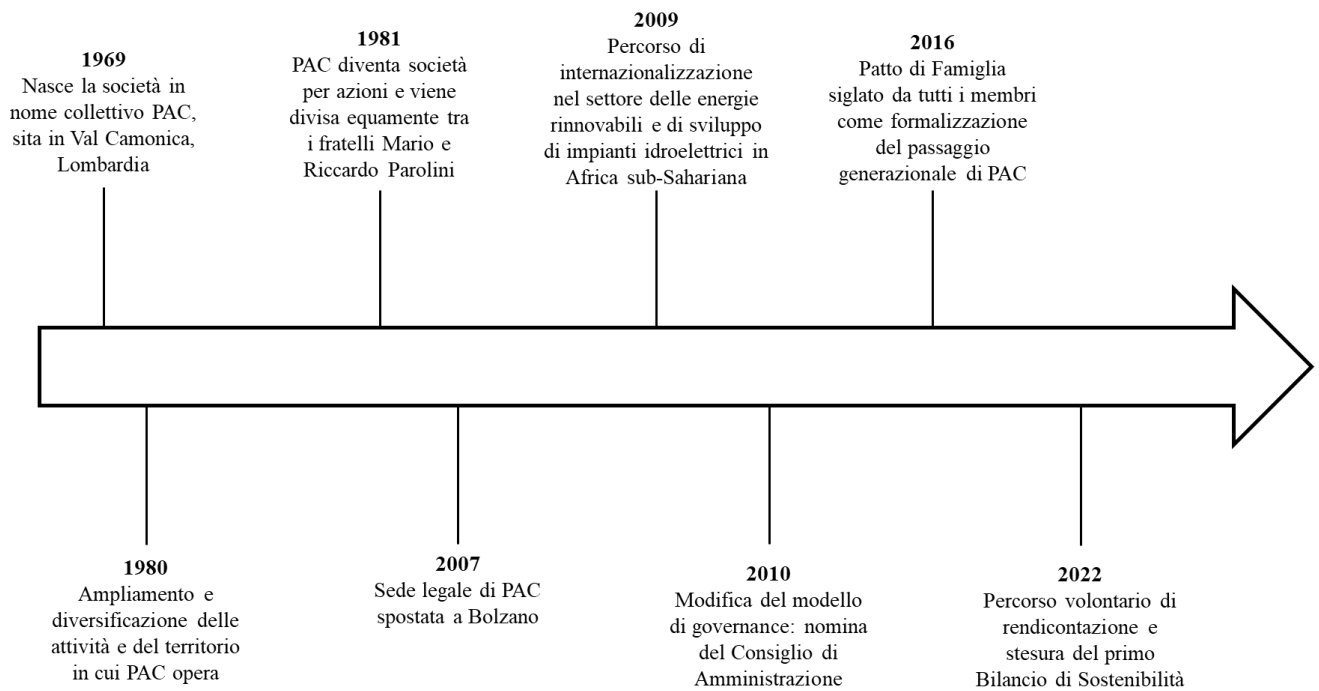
**1969**
Nasce la società in nome collettivo PAC, sita in Val Camonica, Lombardia

**1980**
Ampliamento e diversificazione delle attività e del territorio in cui PAC opera

**1981**
PAC diventa società per azioni e viene divisa equamente tra i fratelli Mario e Riccardo Parolini

**2007**
Sede legale di PAC spostata a Bolzano

**2009**
Percorso di internazionalizzazione nel settore delle energie rinnovabili e di sviluppo di impianti idroelettrici in Africa sub-Sahariana

**2010**
Modifica del modello di governance: nomina del Consiglio di Amministrazione

**2016**
Patto di Famiglia siglato da tutti i membri come formalizzazione del passaggio generazionale di PAC

**2022**
Percorso volontario di rendicontazione e stesura del primo Bilancio di Sostenibilità